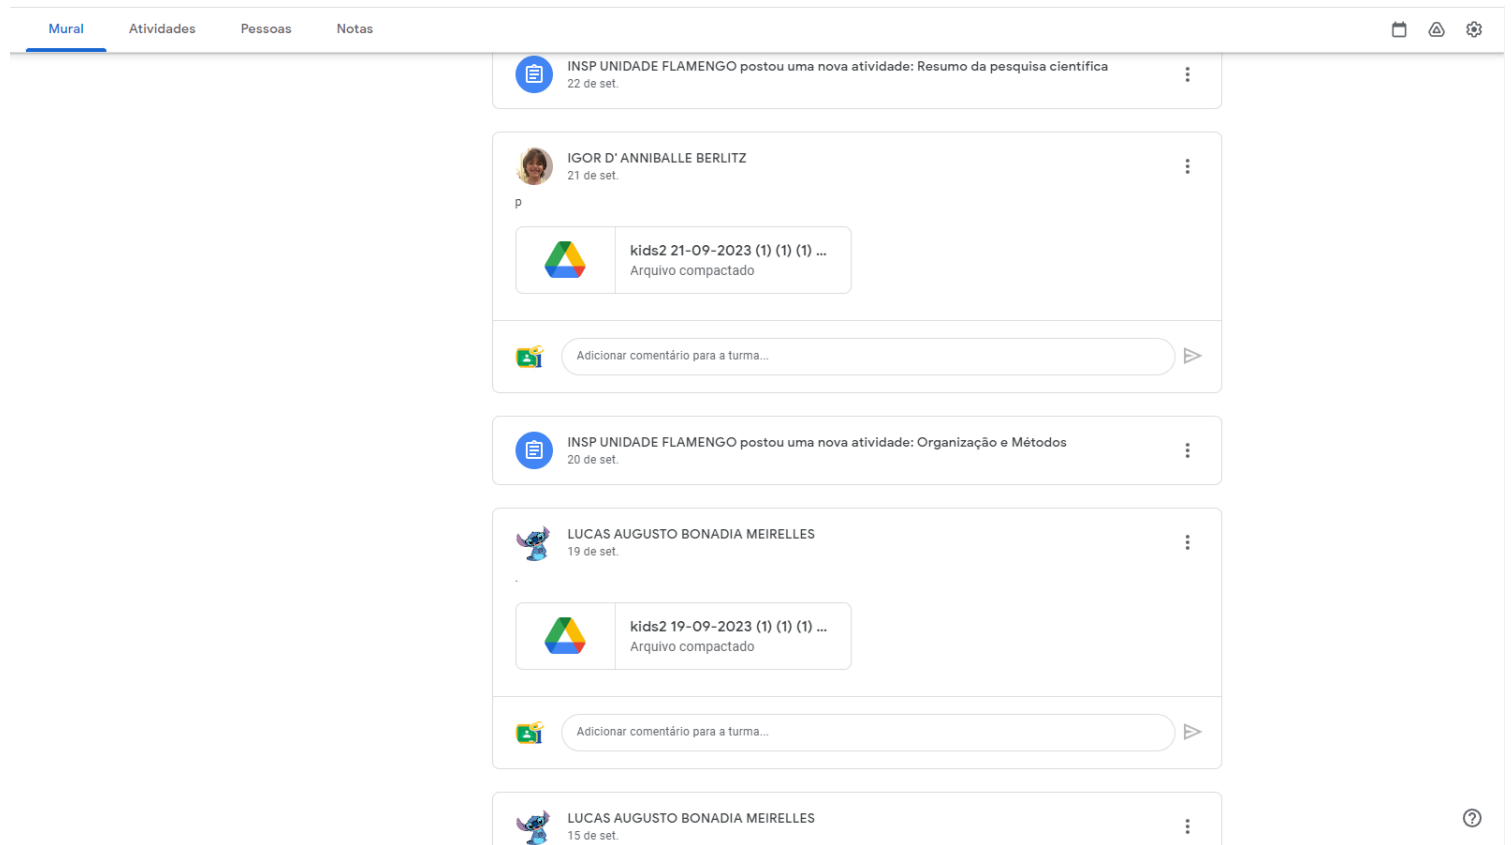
Mural Atividades Pessoas Notas

INSP UNIDADE FLAMENGO postou uma nova atividade: Resumo da pesquisa científica
22 de set.

IGOR D' ANNIBALLE BERLITZ
21 de set.

p

kids2 21-09-2023 (1) (1) (1) ...
Arquivo compactado

Adicionar comentário para a turma...

INSP UNIDADE FLAMENGO postou uma nova atividade: Organização e Métodos
20 de set.

LUCAS AUGUSTO BONADIA MEIRELLES
19 de set.

.

kids2 19-09-2023 (1) (1) (1) ...
Arquivo compactado

Adicionar comentário para a turma...

LUCAS AUGUSTO BONADIA MEIRELLES
15 de set.